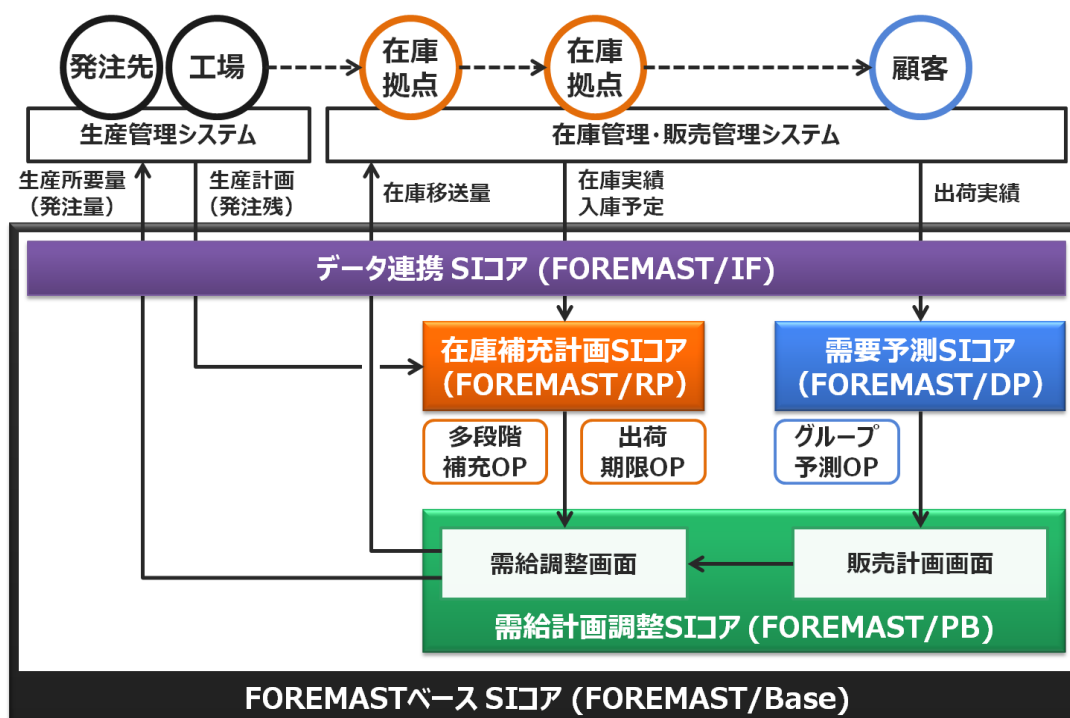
発注先

工場

在庫拠点

在庫拠点

顧客

生産管理システム

在庫管理・販売管理システム

生産所要量（発注量）

生産計画（発注残）

在庫移送量

在庫実績入庫予定

出荷実績

データ連携 SIコア (FOREMAST/IF)

在庫補充計画SIコア（FOREMAST/RP）

需要予測SIコア（FOREMAST/DP）

多段階補充OP

出荷期限OP

グループ予測OP

需給調整画面

販売計画画面

需給計画調整SIコア (FOREMAST/PB)

FOREMASTベース SIコア (FOREMAST/Base)